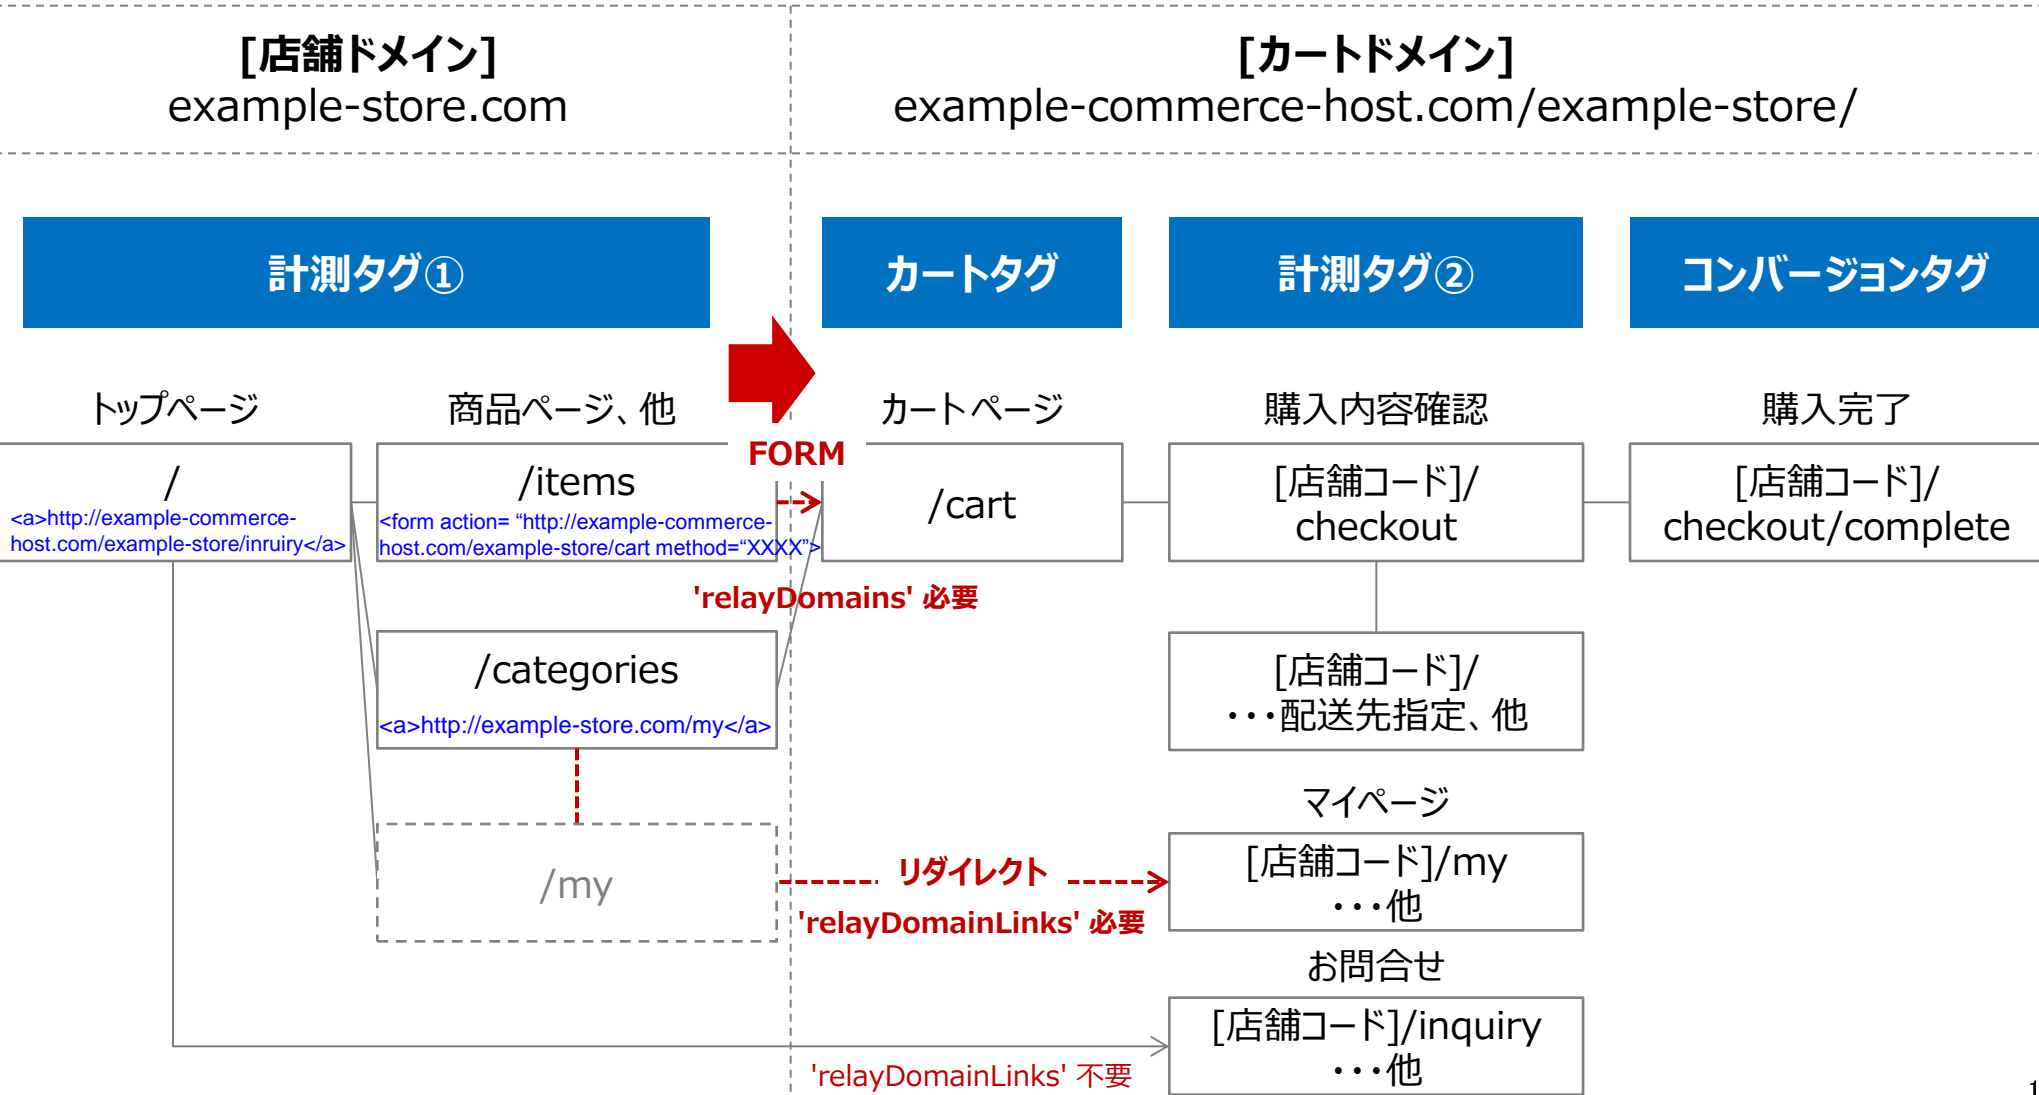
[店舗ドメイン]
example-store.com

[カートドメイン]
example-commerce-host.com/example-store/

計測タグ①

カートタグ

計測タグ②

コンバージョンタグ

トップページ

/
<a>http://example-commerce-host.com/example-store/inruiry</a>

商品ページ、他

/items
<form action= “http://example-commerce-host.com/example-store/cart method=“XXXX”>

FORM

カートページ

/cart

'relayDomains' 必要

購入内容確認

[店舗コード]/checkout

購入完了

[店舗コード]/checkout/complete

/categories
<a>http://example-store.com/my</a>

[店舗コード]/・・・配送先指定、他

/my

リダイレクト

'relayDomainLinks' 必要

マイページ

[店舗コード]/my・・・他

お問合せ

[店舗コード]/inquiry・・・他

'relayDomainLinks' 不要